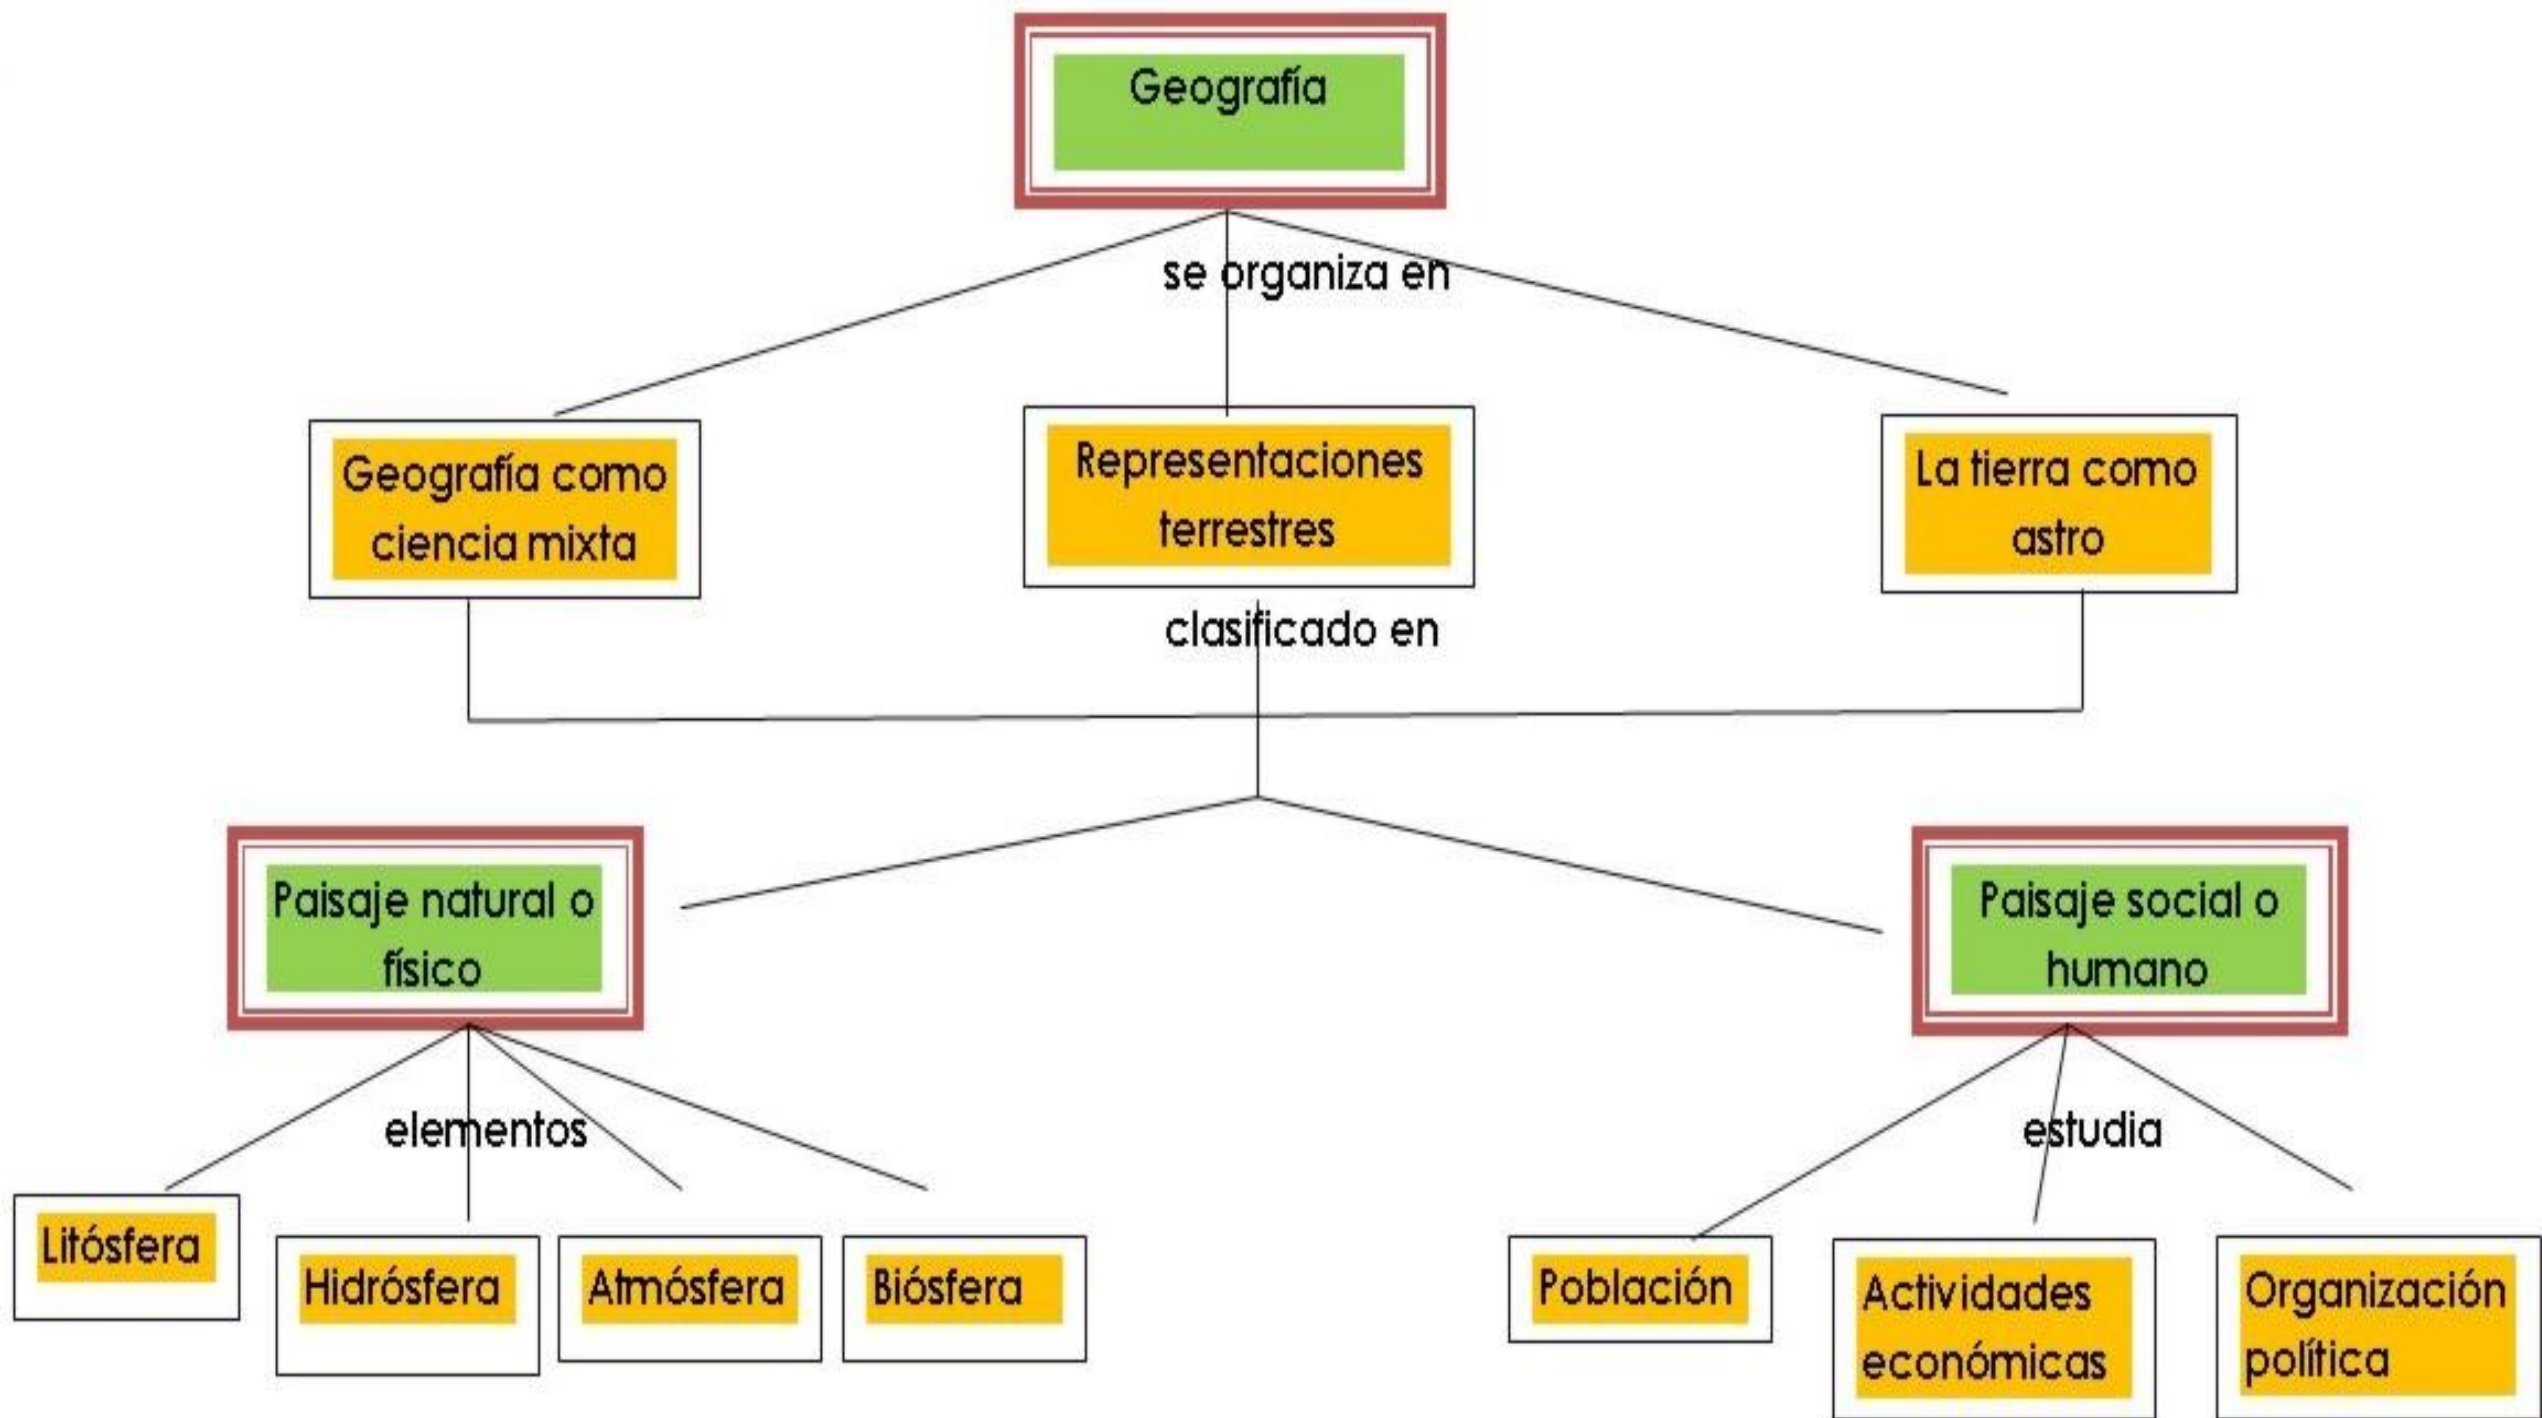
Geografía

se organiza en

Geografía como ciencia mixta

Representaciones terrestres

La tierra como astro

clasificado en

Paisaje natural o físico

Paisaje social o humano

elementos

Litósfera

Hidrósfera

Atmósfera

Biósfera

estudia

Población

Actividades económicas

Organización política